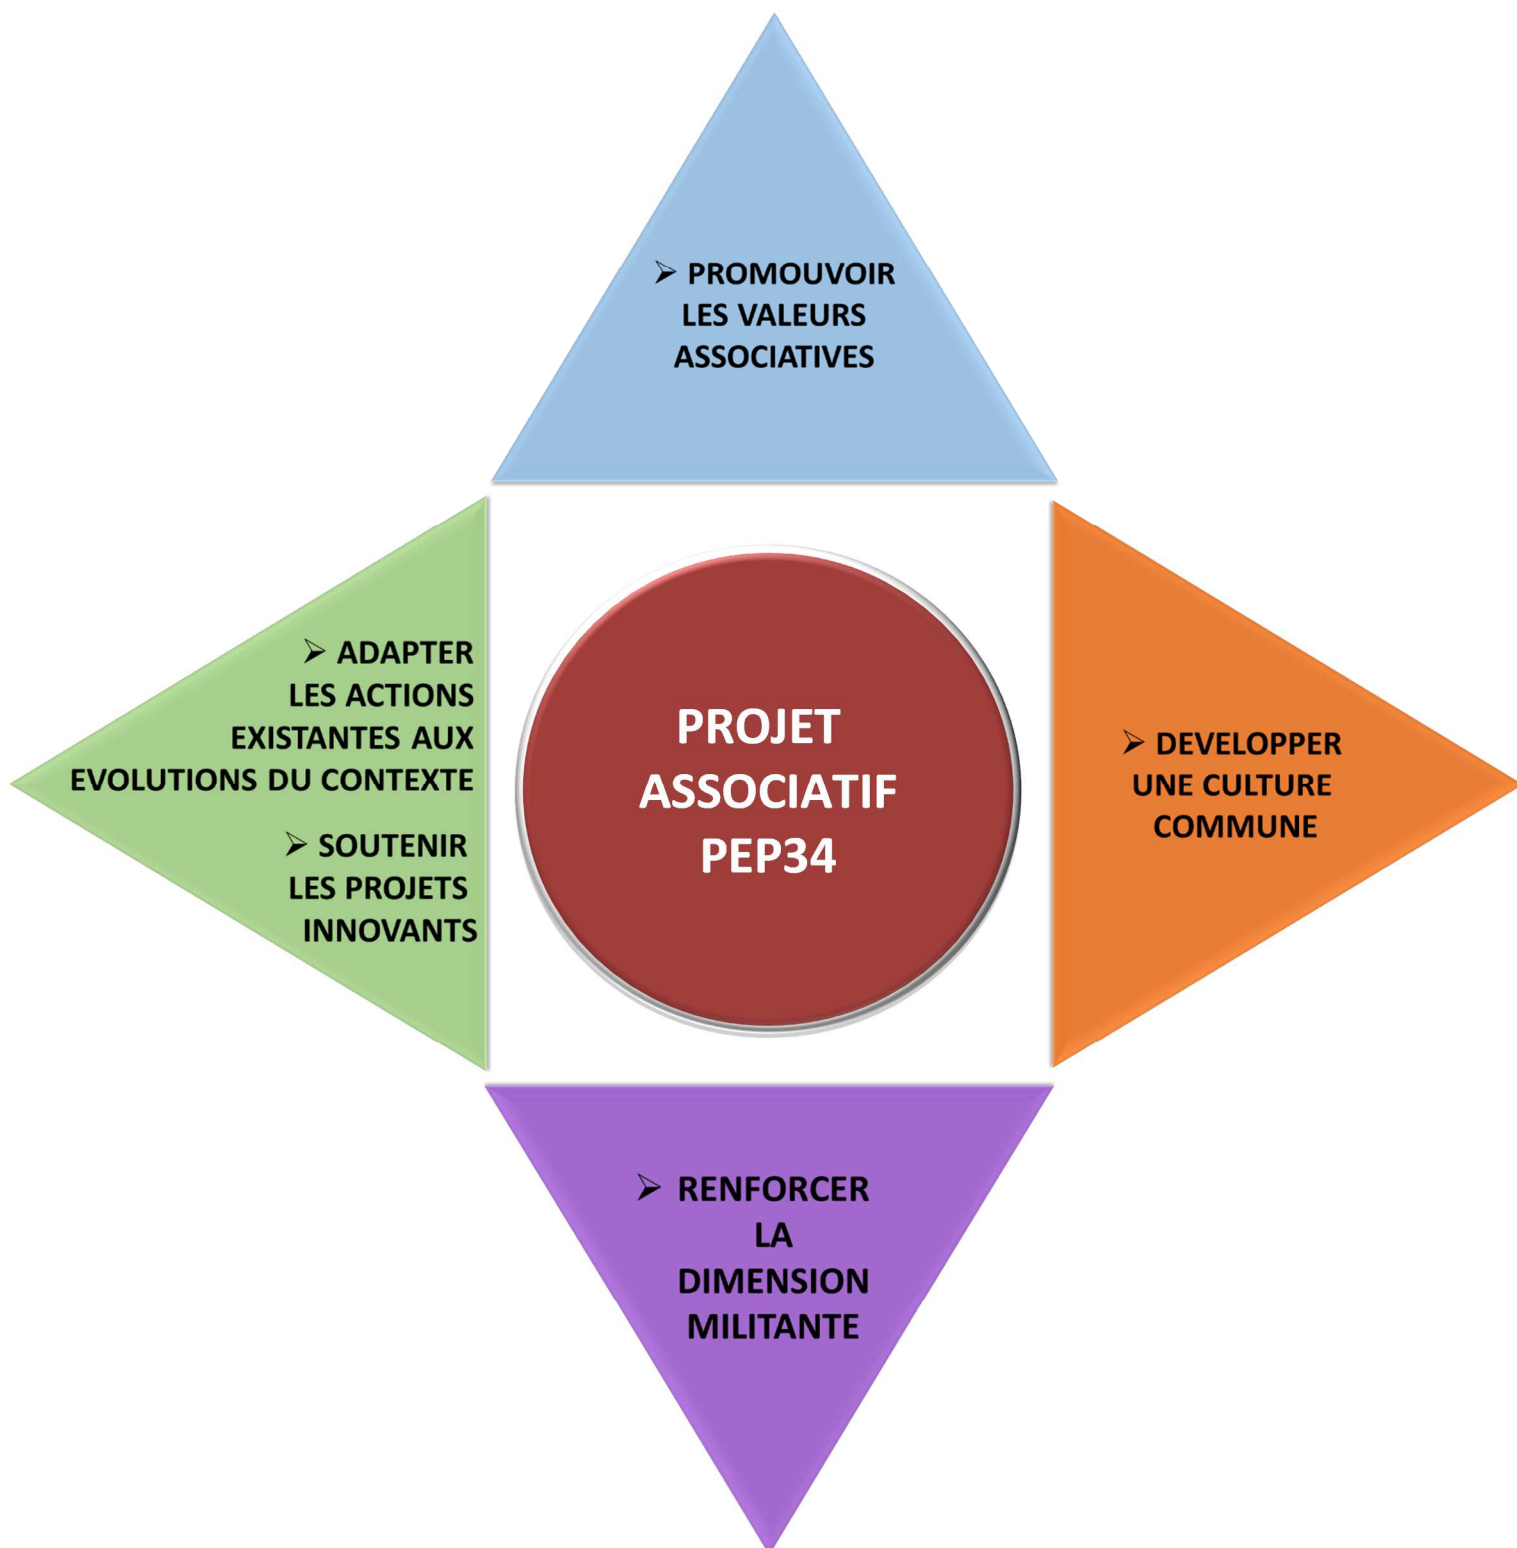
➢ PROMOUVOIR LES VALEURS ASSOCIATIVES

➢ ADAPTER LES ACTIONS EXISTANTES AUX EVOLUTIONS DU CONTEXTE

➢ SOUTENIR LES PROJETS INNOVANTS

PROJET ASSOCIATIF PEP34

➢ DEVELOPPER UNE CULTURE COMMUNE

➢ RENFORCER LA DIMENSION MILITANTE